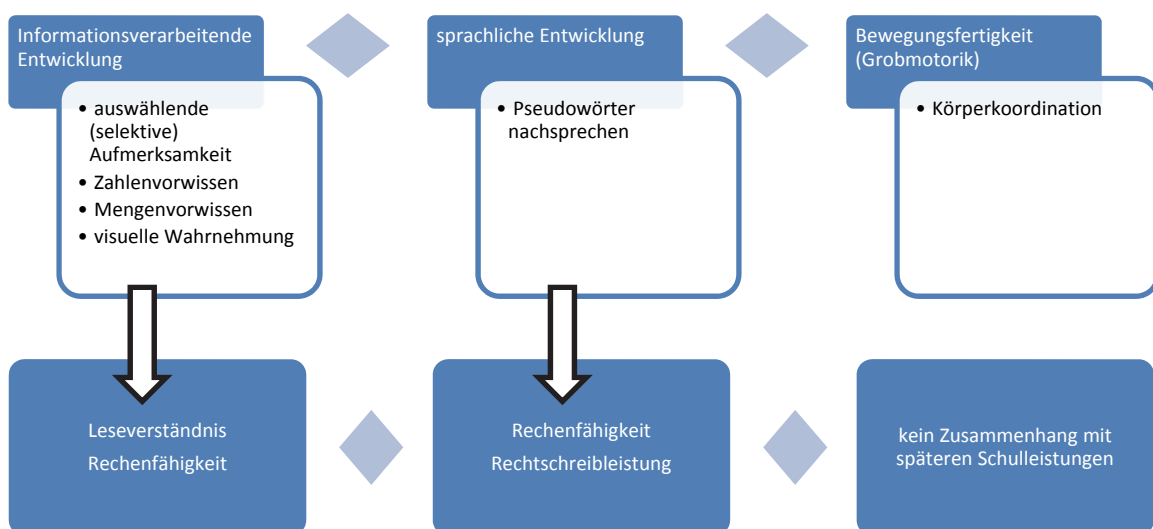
Informationsverarbeitende Entwicklung

- auswählende (selektive) Aufmerksamkeit
- Zahlenvorwissen
- Mengenvorwissen
- visuelle Wahrnehmung

sprachliche Entwicklung

- Pseudowörter nachsprechen

Bewegungsfertigkeit (Grobmotorik)

- Körperkoordination

Leseverständnis
Rechenfähigkeit

Rechenfähigkeit
Rechtschreibleistung

kein Zusammenhang mit späteren Schulleistungen